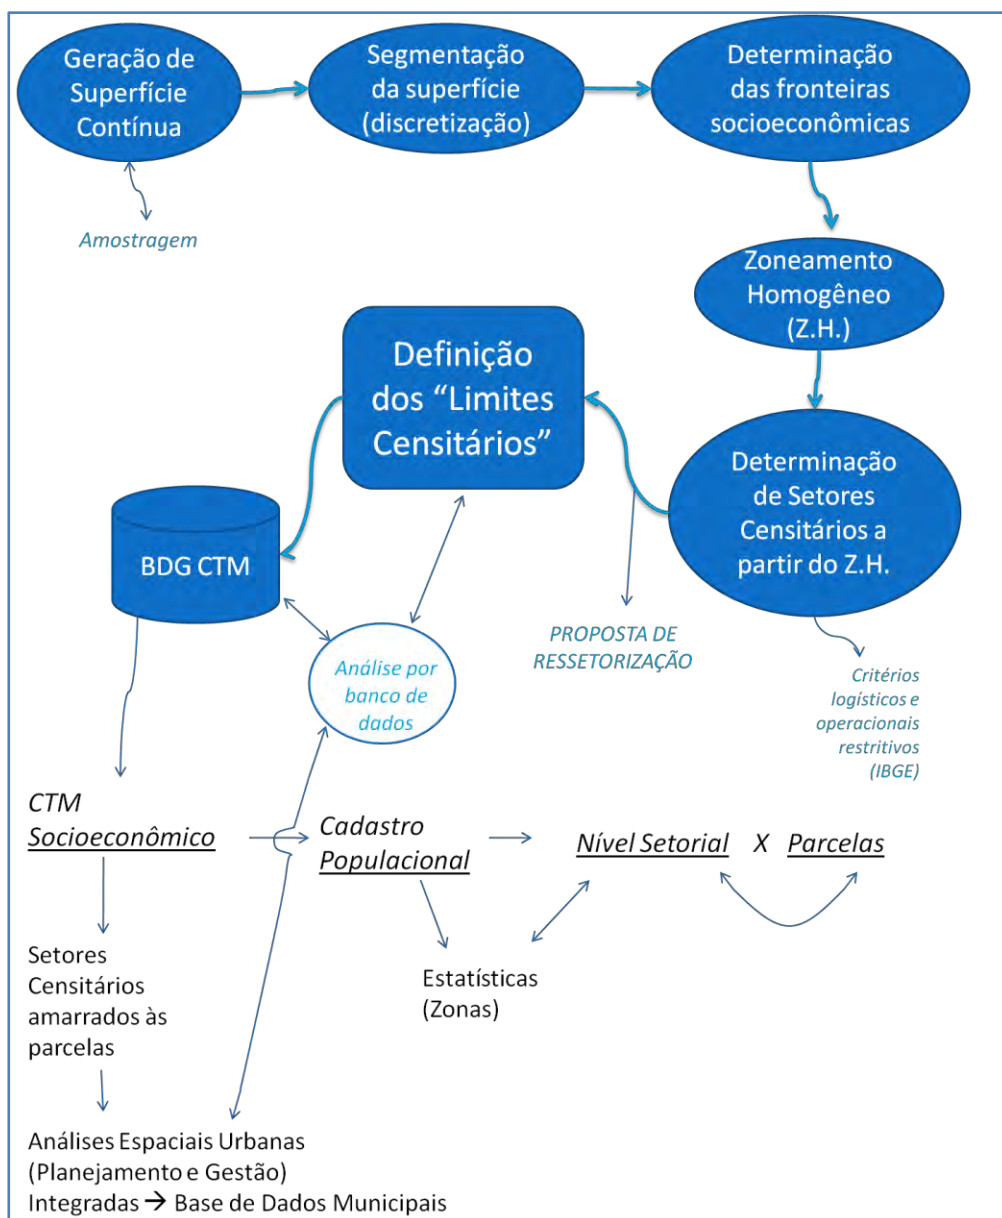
Geração de Superfície Contínua

Segmentação da superfície (discretização)

Determinação das fronteiras socioeconômicas

Amostragem

Zoneamento Homogêneo (Z.H.)

Definição dos "Limites Censitários"

Determinação de Setores Censitários a partir do Z.H.

BDG CTM

Análise por banco de dados

PROPOSTA DE RESSETORIZAÇÃO

Critérios logísticos e operacionais restritivos (IBGE)

CTM Socioeconômico

Cadastro Populacional

Nível Setorial X Parcelas

Setores Censitários amarrados às parcelas

Estatísticas (Zonas)

Análises Espaciais Urbanas (Planejamento e Gestão) Integradas → Base de Dados Municipais